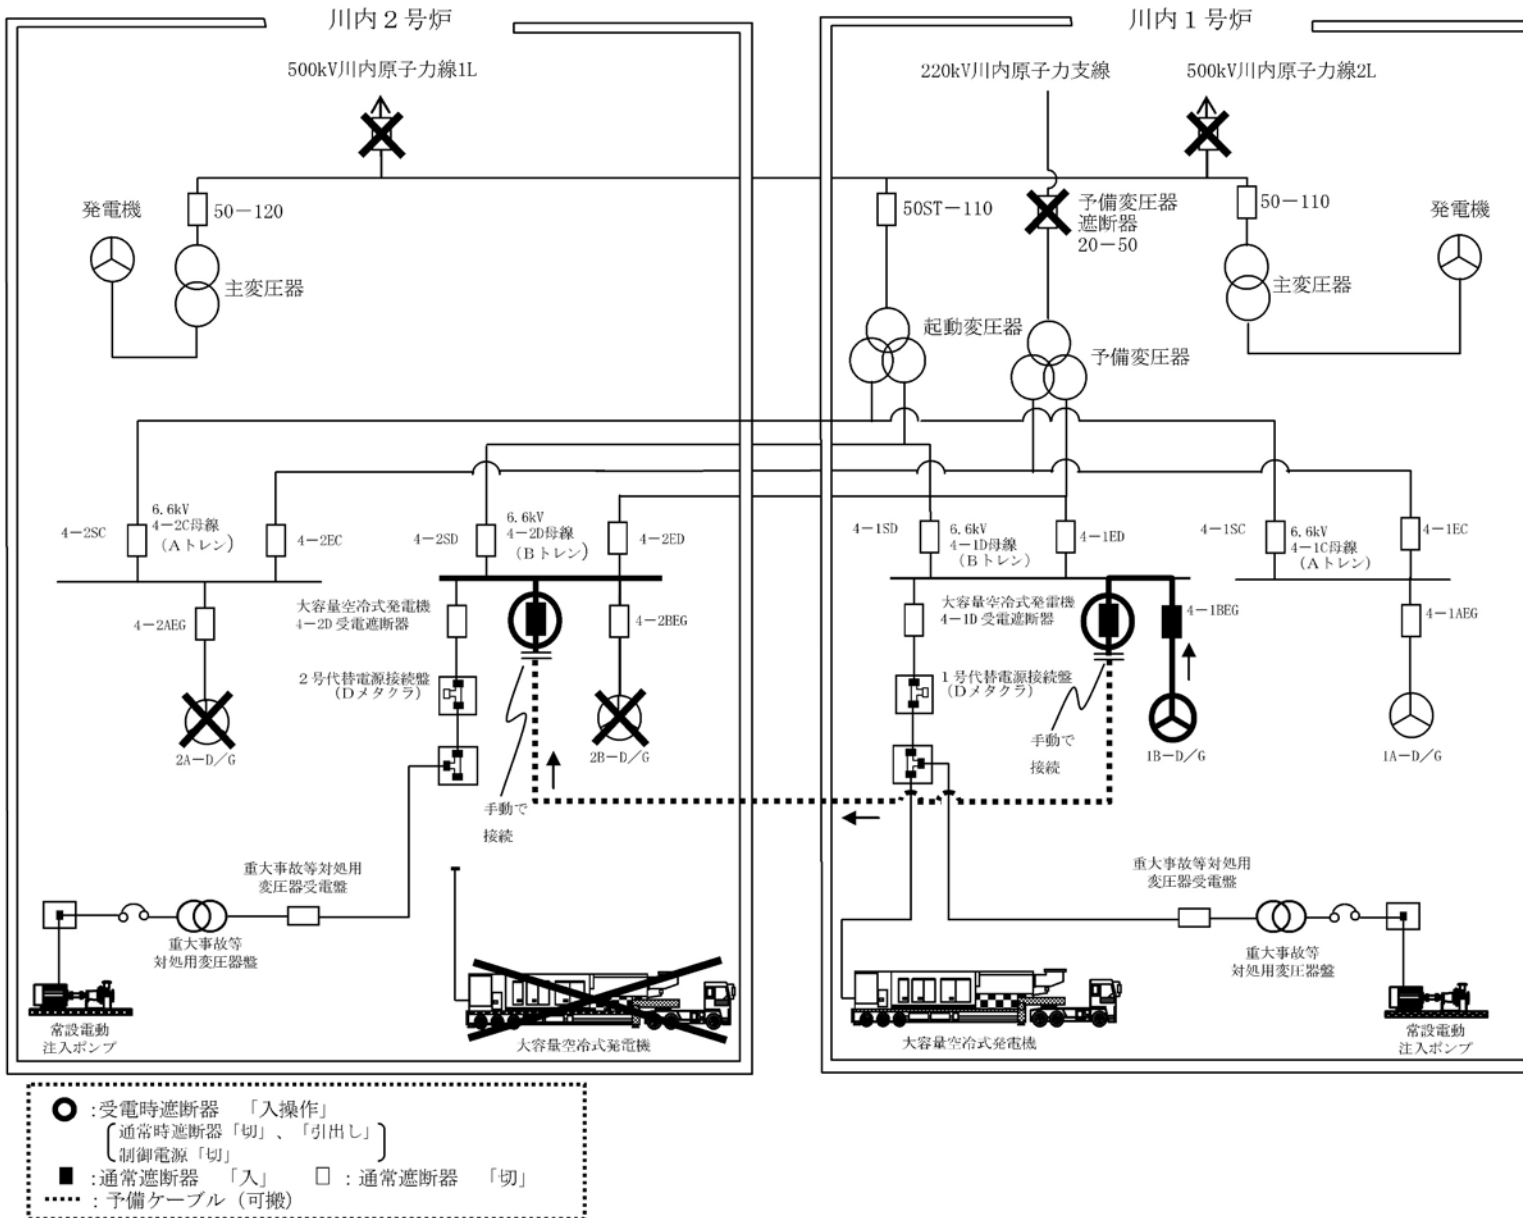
川内２号炉

500kV川内原子力線1L

発電機

50－120

主変圧器

6.6kV
4－2C母線
（Ａトレン）

4－2SC

4－2EC

4－2AEG

2A－D／G

4－2SD

6.6kV
4－2D母線
（Ｂトレン）

4－2ED

大容量空冷式発電機
4－2D 受電遮断器

4－2BEG

２号代替電源接続盤
（Ｄメタクラ）

2B－D／G

手動で
接続

重大事故等対処用
変圧器受電盤

重大事故等
対処用変圧器盤

常設電動
注入ポンプ

大容量空冷式発電機

川内１号炉

220kV川内原子力支線

500kV川内原子力線2L

50ST－110

予備変圧器
遮断器
20－50

50－110

発電機

主変圧器

起動変圧器

予備変圧器

4－1SD

6.6kV
4－1D母線
（Ｂトレン）

4－1ED

4－1SC

6.6kV
4－1C母線
（Ａトレン）

4－1EC

大容量空冷式発電機
4－1D 受電遮断器

4－1BEG

4－1AEG

１号代替電源接続盤
（Ｄメタクラ）

手動で
接続

1B－D／G

1A－D／G

重大事故等対処用
変圧器受電盤

重大事故等
対処用変圧器盤

大容量空冷式発電機

常設電動
注入ポンプ

○：受電時遮断器　「入操作」
（通常時遮断器「切」、「引出し」
制御電源「切」）
■：通常遮断器　「入」　□：通常遮断器　「切」
……：予備ケーブル（可搬）